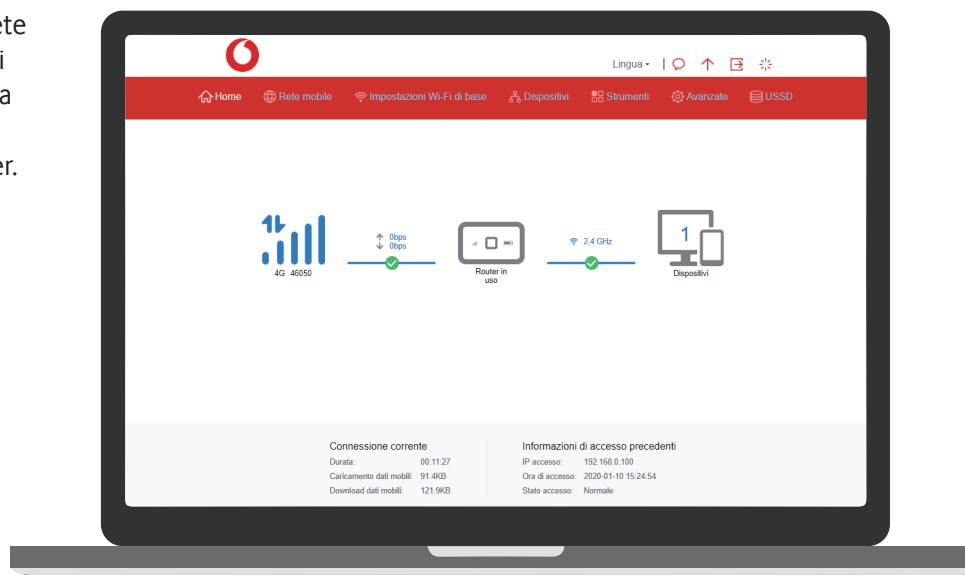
ete
i
a

er.

Lingua ▾

Home Rete mobile Impostazioni Wi-Fi di base Dispositivi Strumenti Avanzate USSD

4G 46050

0bps
0bps

Router in uso

2,4 GHz

1

Dispositivi

Connessione corrente
Durata: 00:11:27
Caricamento dati mobili: 91.4KB
Download dati mobili: 121.9KB

Informazioni di accesso precedenti
IP accesso: 192.168.0.100
Ora di accesso: 2020-01-10 15:24:54
Stato accesso: Normale